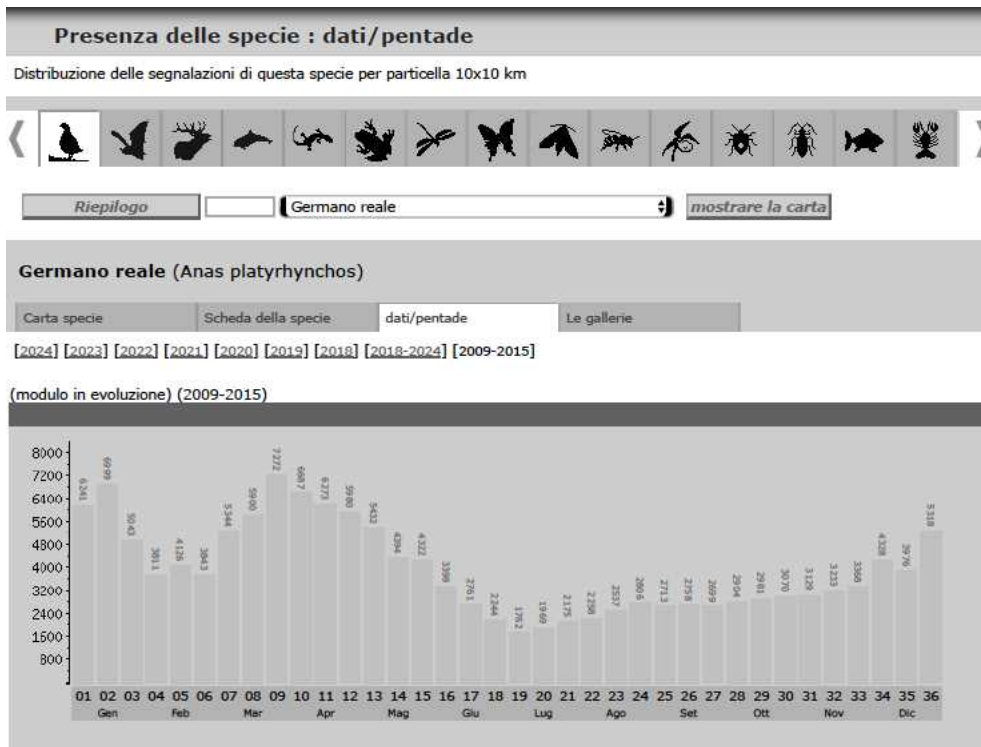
Presenza delle specie : dati/pentade

Distribuzione delle segnalazioni di questa specie per particella 10x10 km

Riepilogo

Germano reale

mostrare la carta

Germano reale (Anas platyrhynchos)

Carta specie | Scheda della specie | dati/pentade | Le gallerie

[2024] [2023] [2022] [2021] [2020] [2019] [2018] [2018-2024] [2009-2015]

(modulo in evoluzione) (2009-2015)

8000
7200
6400
5600
4800
4000
3200
2400
1600
800

6241 6999 5043 3811 4126 3843 5344 5900 7272 6687 6273 5980 5432 4394 4322 3396 2761 2244 1762 1949 2175 2258 2537 2806 2713 2758 2699 2904 2981 3070 3129 3233 3366 4328 3976 5318

01 02 03 04 05 06 07 08 09 10 11 12 13 14 15 16 17 18 19 20 21 22 23 24 25 26 27 28 29 30 31 32 33 34 35 36
Gen Feb Mar Apr Mag Giu Lug Ago Set Ott Nov Dic